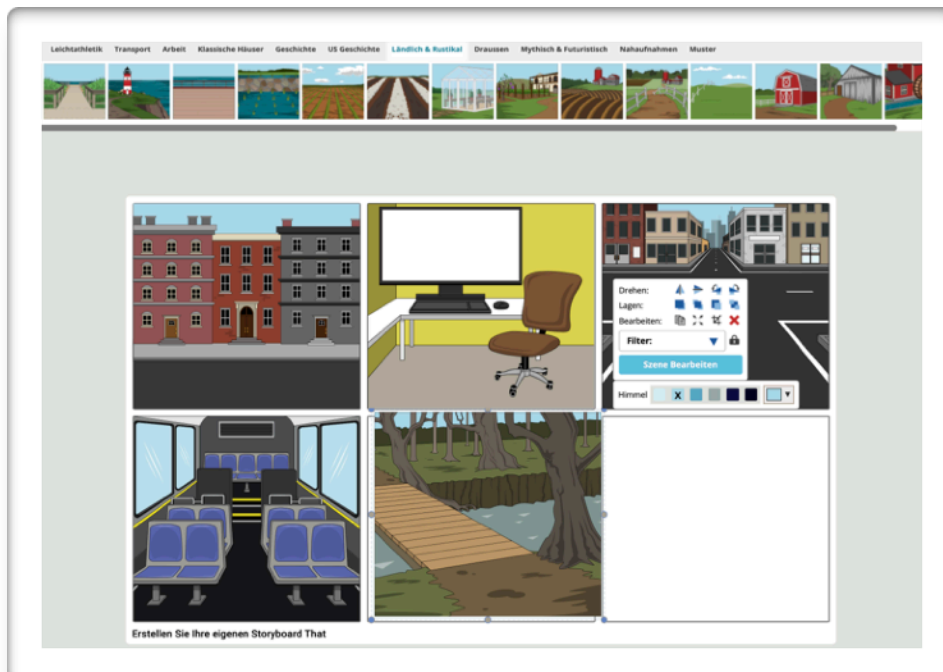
Leichtathletik Transport Arbeit Klassische Häuser Geschichte US Geschichte Ländlich & Rustikal Draussen Mythisch & Futuristisch Nahaufnahmen Muster

Drehen:
Lagen:
Bearbeiten:
Filter:
Szene Bearbeiten
Himmel X

Erstellen Sie Ihre eigenen Storyboard That